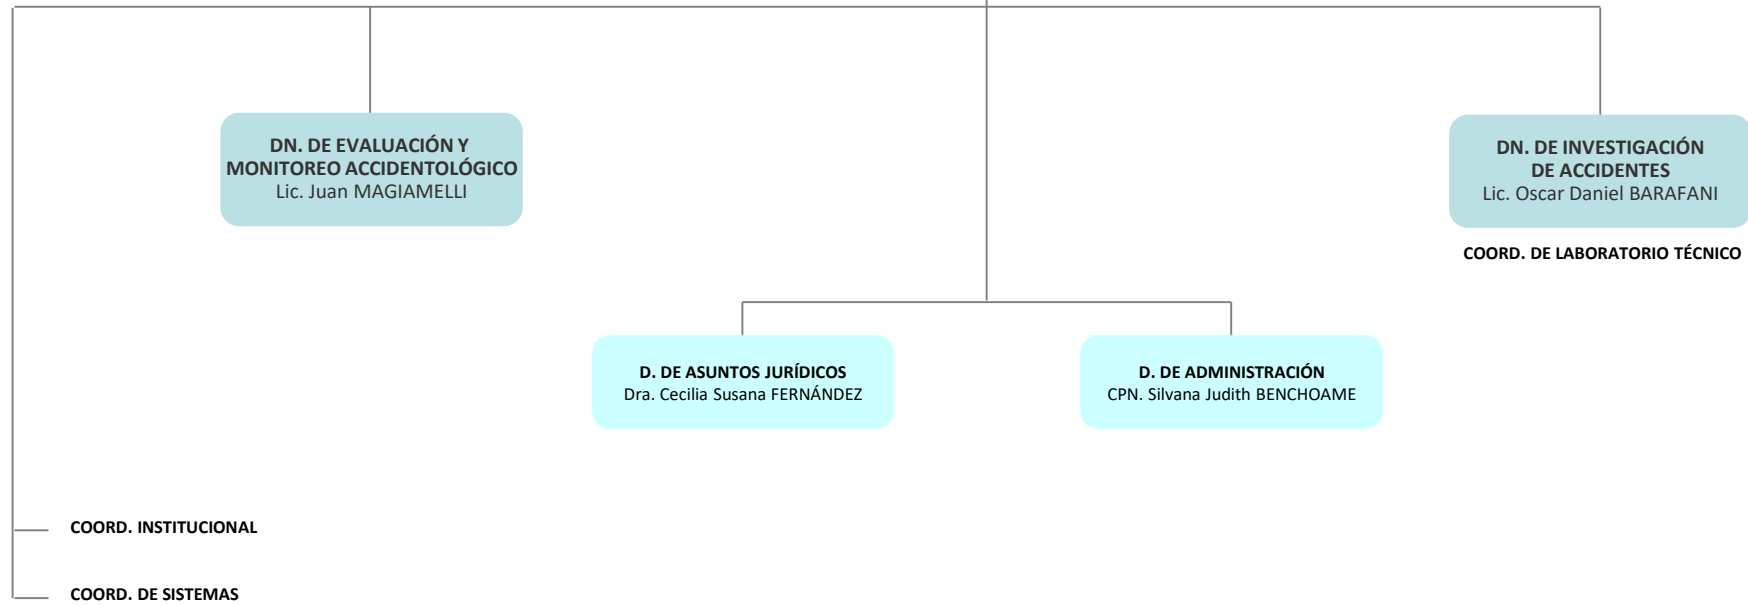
DN. DE EVALUACIÓN Y MONITOREO ACCIDENTOLÓGICO
Lic. Juan MAGIAMELLI

DN. DE INVESTIGACIÓN DE ACCIDENTES
Lic. Oscar Daniel BARAFANI

COORD. DE LABORATORIO TÉCNICO

D. DE ASUNTOS JURÍDICOS
Dra. Cecilia Susana FERNÁNDEZ

D. DE ADMINISTRACIÓN
CPN. Silvana Judith BENCHOAME

COORD. INSTITUCIONAL

COORD. DE SISTEMAS